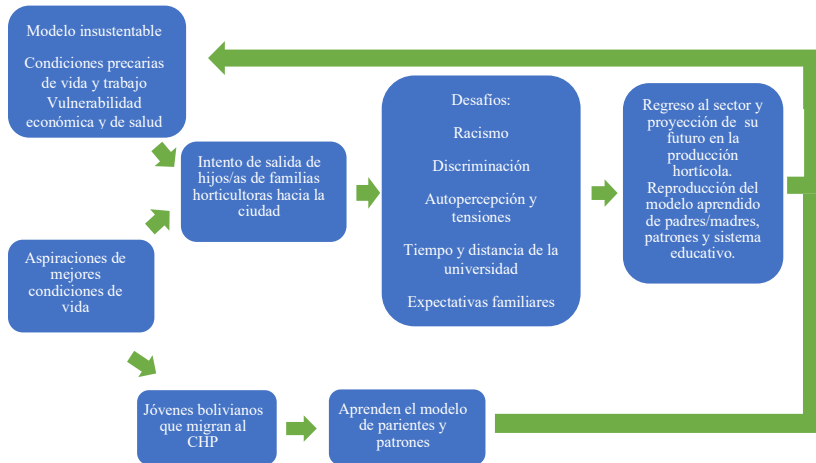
Modelo insustentable

Condiciones precarias de vida y trabajo
Vulnerabilidad económica y de salud

Aspiraciones de mejores condiciones de vida

Intento de salida de hijos/as de familias horticultoras hacia la ciudad

Desafíos:

Racismo

Discriminación

Autopercepción y tensiones

Tiempo y distancia de la universidad

Expectativas familiares

Regreso al sector y proyección de su futuro en la producción hortícola.
Reproducción del modelo aprendido de padres/madres, patrones y sistema educativo.

Jóvenes bolivianos que migran al CHP

Aprenden el modelo de parientes y patrones